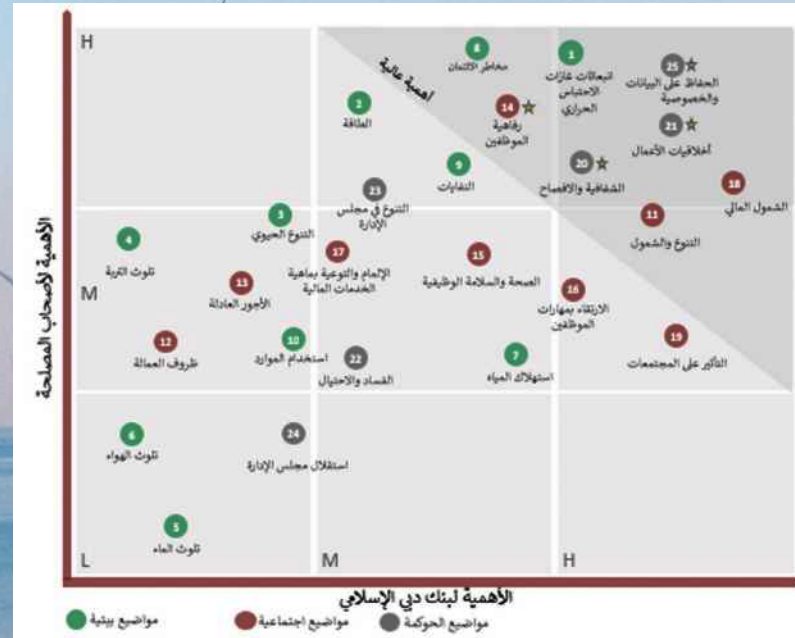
H

أهمية عالية

8 مخاطر الائتمان

1 انبعاثات غازات الاحتباس الحراري

25 الحفاظ على البيانات والخصوصية

2 الطاقة

14 رفاهية الموظفين

21 أخلاقيات الأعمال

20 الشفافية والافصاح

9 النفايات

23 التنوع في مجلس الإدارة

18 الشمول المالي

3 التنوع الحيوي

11 التنوع والشمول

4 تلوث التربة

17 الإلمام والتوعية بماهية الخدمات المالية

15 الصحة والسلامة الوظيفية

M

13 الأجور العادلة

16 الارتقاء بمهارات الموظفين

12 ظروف العمالة

10 استخدام الموارد

22 الفساد والاحتيال

7 استهلاك المياه

19 التأثير على المجتمعات

6 تلوث الهواء

24 استقلال مجلس الإدارة

5 تلوث الماء

L

M

H

الأهمية لأصحاب المصلحة

الأهمية لبنك دبي الإسلامي

مواضيع بيئية

مواضيع اجتماعية

مواضيع الحوكمة